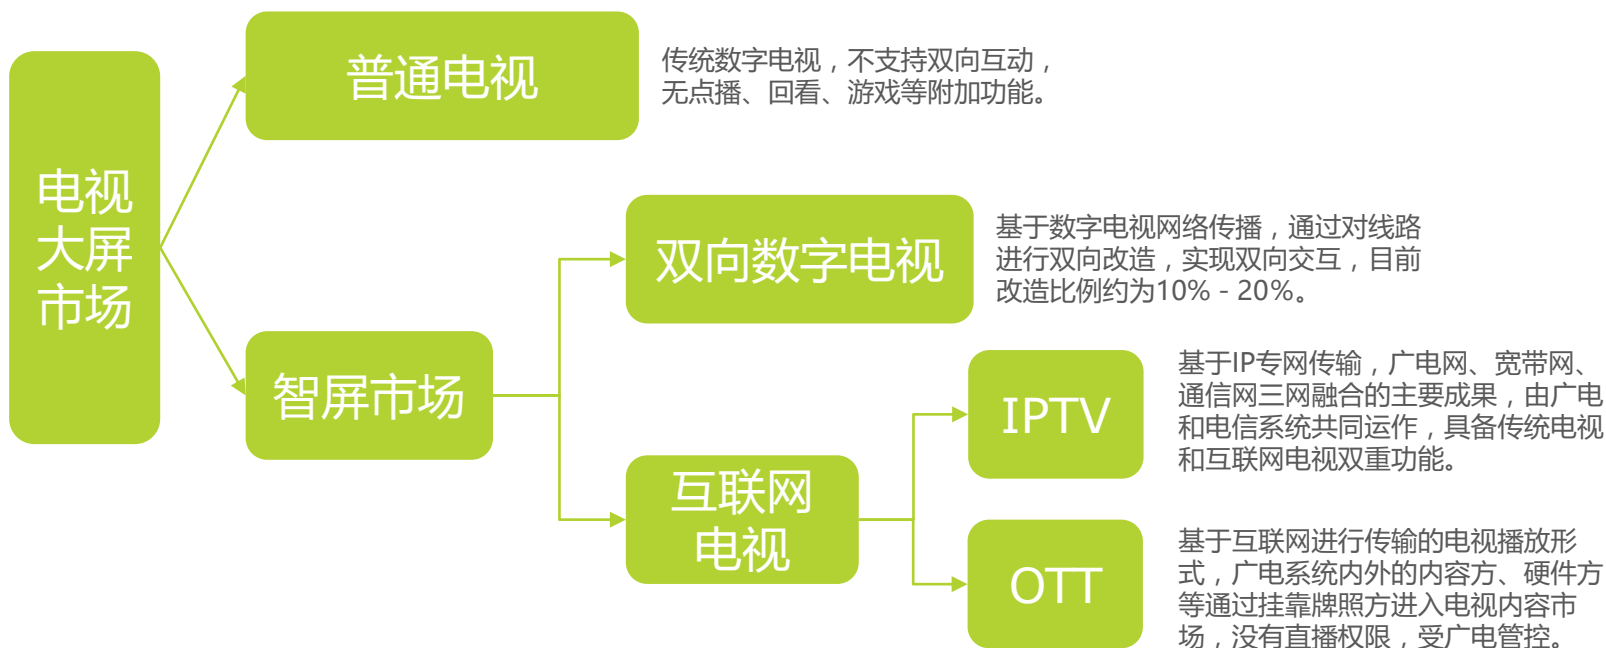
电视大屏市场

普通电视

传统数字电视，不支持双向互动，无点播、回看、游戏等附加功能。

智屏市场

双向数字电视

基于数字电视网络传播，通过对线路进行双向改造，实现双向交互，目前改造比例约为10% - 20%。

互联网电视

IPTV

基于IP专网传输，广电网、宽带网、通信网三网融合的主要成果，由广电和电信系统共同运作，具备传统电视和互联网电视双重功能。

OTT

基于互联网进行传输的电视播放形式，广电系统内外的内容方、硬件方等通过挂靠牌照方进入电视内容市场，没有直播权限，受广电管控。